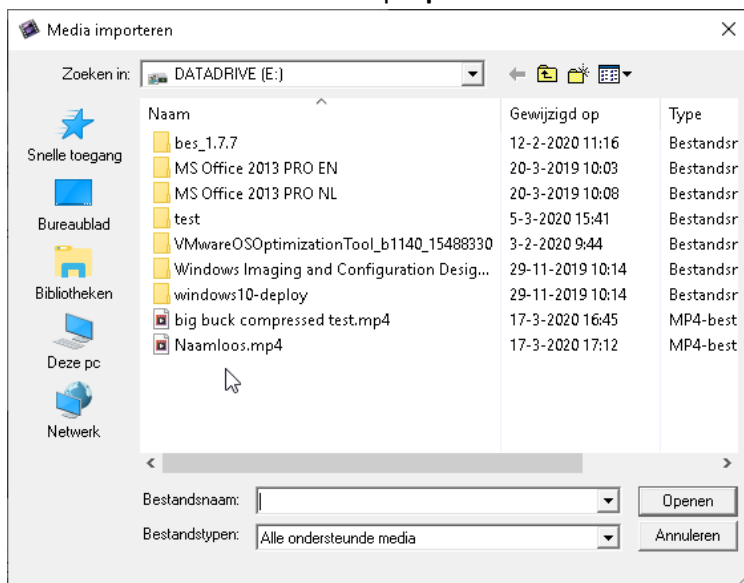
Media importeren

Zoeken in: DATADRIVE (E:)

Snelle toegang
Bureaublad
Bibliotheken
Deze pc
Netwerk

| Naam | Gewijzigd op | Type |
|---|---|---|
| bes_1.7.7 | 12-2-2020 11:16 | Bestandsr |
| MS Office 2013 PRO EN | 20-3-2019 10:03 | Bestandsr |
| MS Office 2013 PRO NL | 20-3-2019 10:08 | Bestandsr |
| test | 5-3-2020 15:41 | Bestandsr |
| VMwareOSOptimizationTool_b1140_15488330 | 3-2-2020 9:44 | Bestandsr |
| Windows Imaging and Configuration Desig... | 29-11-2019 10:14 | Bestandsr |
| windows10-deploy | 29-11-2019 10:14 | Bestandsr |
| big buck compressed test.mp4 | 17-3-2020 16:45 | MP4-best |
| Naamloos.mp4 | 17-3-2020 17:12 | MP4-best |

Bestandsnaam:
Openen
Bestandstypen: Alle ondersteunde media
Annuleren